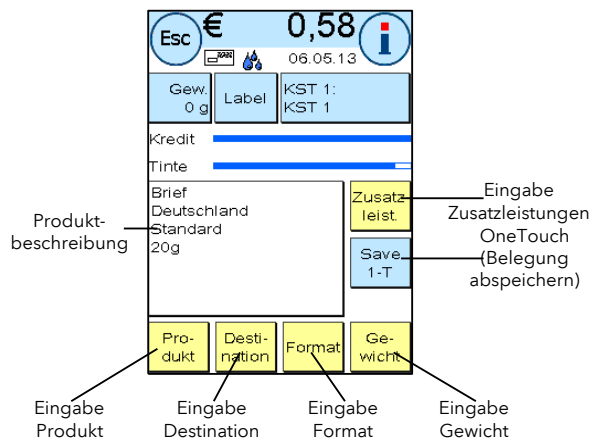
Esc
€ 0,58
i
06.05.13
Gew.
0 g
Label
KST 1:
KST 1
Kredit
Tinte
Brief
Deutschland
Standard
20g
Zusatz
leist.
Save
1-T
Pro-
dukt
Desti-
nation
Format
Ge-
wicht

Produktbeschreibung

Eingabe
Zusatzleistungen

OneTouch
(Belegung
abspeichern)

Eingabe
Produkt

Eingabe
Destination

Eingabe
Format

Eingabe
Gewicht